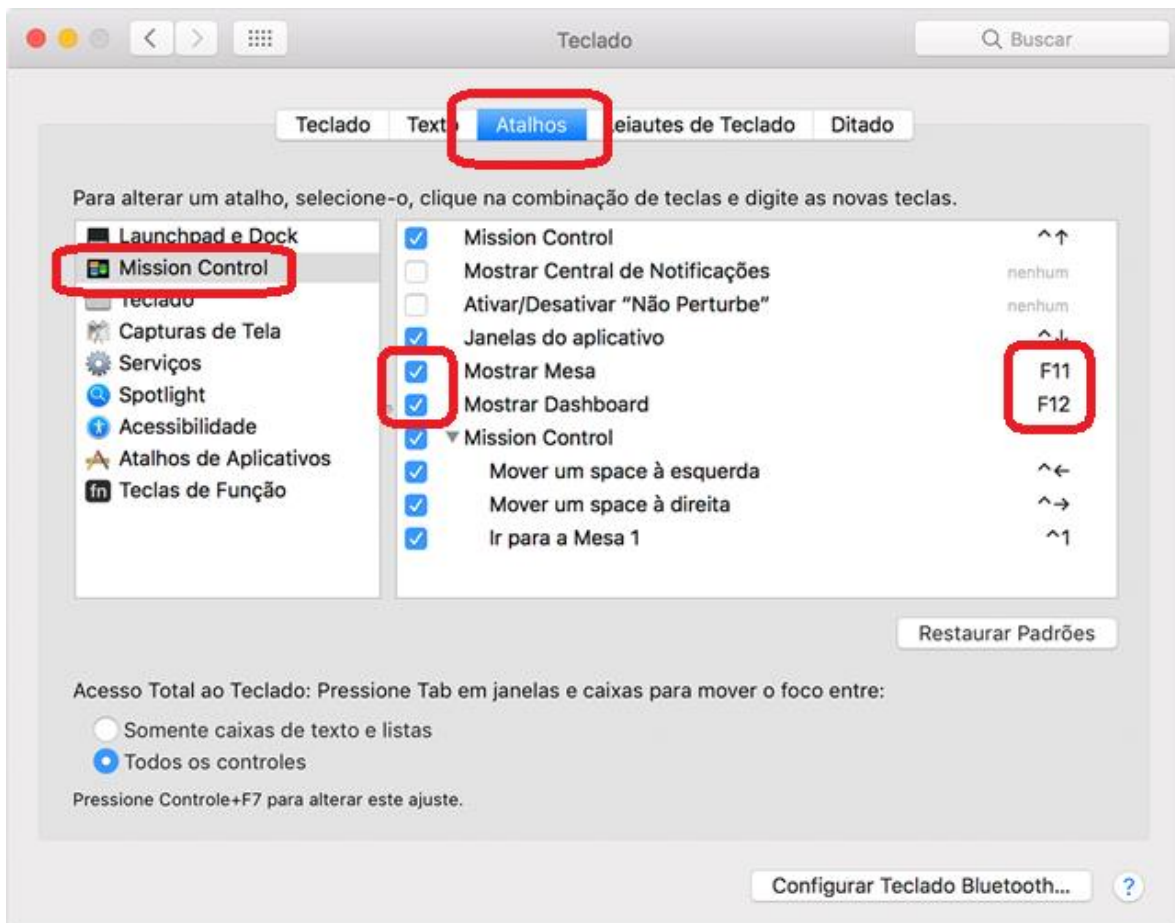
Teclado

Buscar

Teclado | Texto | Atalhos | Leiautes de Teclado | Ditado

Para alterar um atalho, selecione-o, clique na combinação de teclas e digite as novas teclas.

Launchpad e Dock
Mission Control
Teclado
Capturas de Tela
Serviços
Spotlight
Acessibilidade
Atalhos de Aplicativos
Teclas de Função

| | | |
|---|---|---|
| ☑ | Mission Control | ^↑ |
| ☐ | Mostrar Central de Notificações | nenhum |
| ☐ | Ativar/Desativar "Não Perturbe" | nenhum |
| ☑ | Janelas do aplicativo | ^↓ |
| ☑ | Mostrar Mesa | F11 |
| ☑ | Mostrar Dashboard | F12 |
| ☑ | ▼ Mission Control | |
| ☑ | Mover um space à esquerda | ^← |
| ☑ | Mover um space à direita | ^→ |
| ☑ | Ir para a Mesa 1 | ^1 |

Restaurar Padrões

Acesso Total ao Teclado: Pressione Tab em janelas e caixas para mover o foco entre:

Somente caixas de texto e listas
Todos os controles

Pressione Controle+F7 para alterar este ajuste.

Configurar Teclado Bluetooth...

?